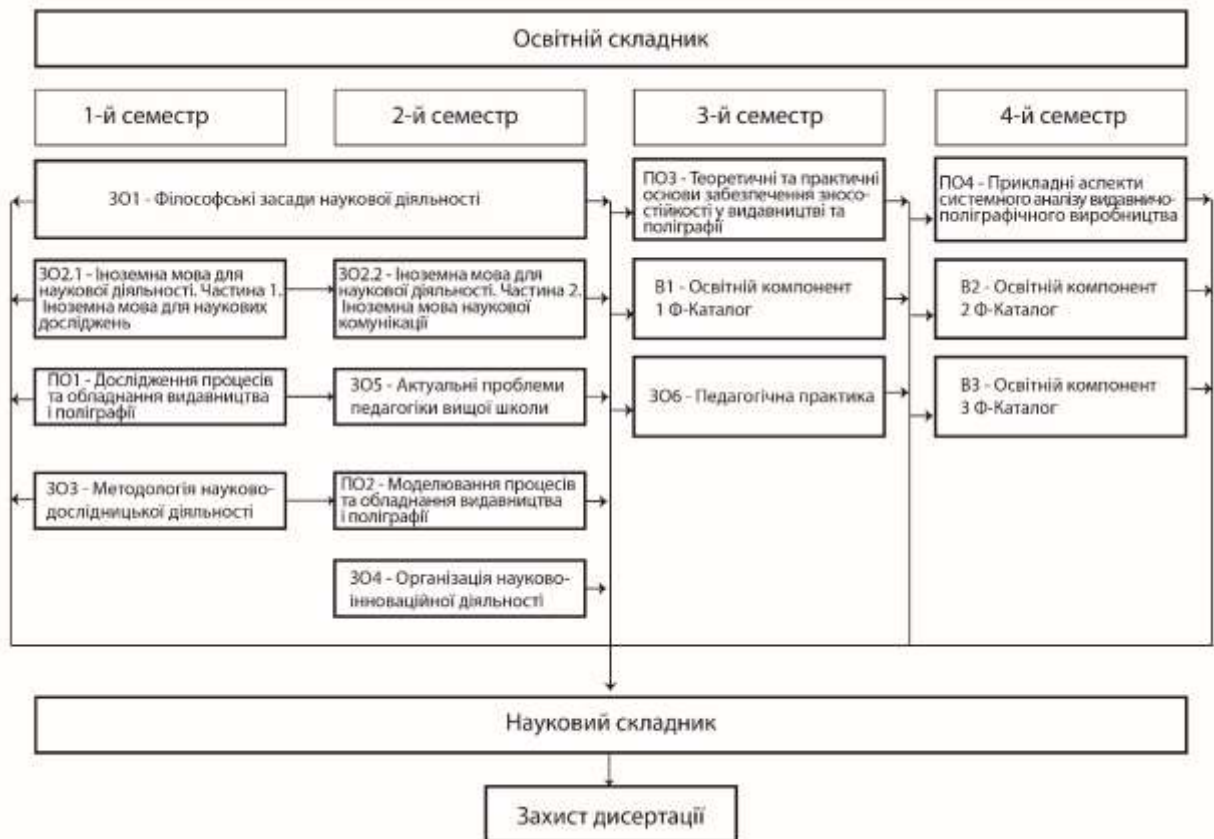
Освітній складник

1-й семестр

2-й семестр

3-й семестр

4-й семестр

ЗО1 - Філософські засади наукової діяльності

ПО3 - Теоретичні та практичні основи забезпечення зносостійкості у видавництві та поліграфії

ПО4 - Прикладні аспекти системного аналізу видавничо-поліграфічного виробництва

ЗО2.1 - Іноземна мова для наукової діяльності. Частина 1. Іноземна мова для наукових досліджень

ЗО2.2 - Іноземна мова для наукової діяльності. Частина 2. Іноземна мова наукової комунікації

В1 - Освітній компонент 1 Ф-Каталог

В2 - Освітній компонент 2 Ф-Каталог

ПО1 - Дослідження процесів та обладнання видавництва і поліграфії

ЗО5 - Актуальні проблеми педагогіки вищої школи

ЗО6 - Педагогічна практика

В3 - Освітній компонент 3 Ф-Каталог

ЗО3 - Методологія науково-дослідницької діяльності

ПО2 - Моделювання процесів та обладнання видавництва і поліграфії

ЗО4 - Організація науково-інноваційної діяльності

Науковий складник

Захист дисертації